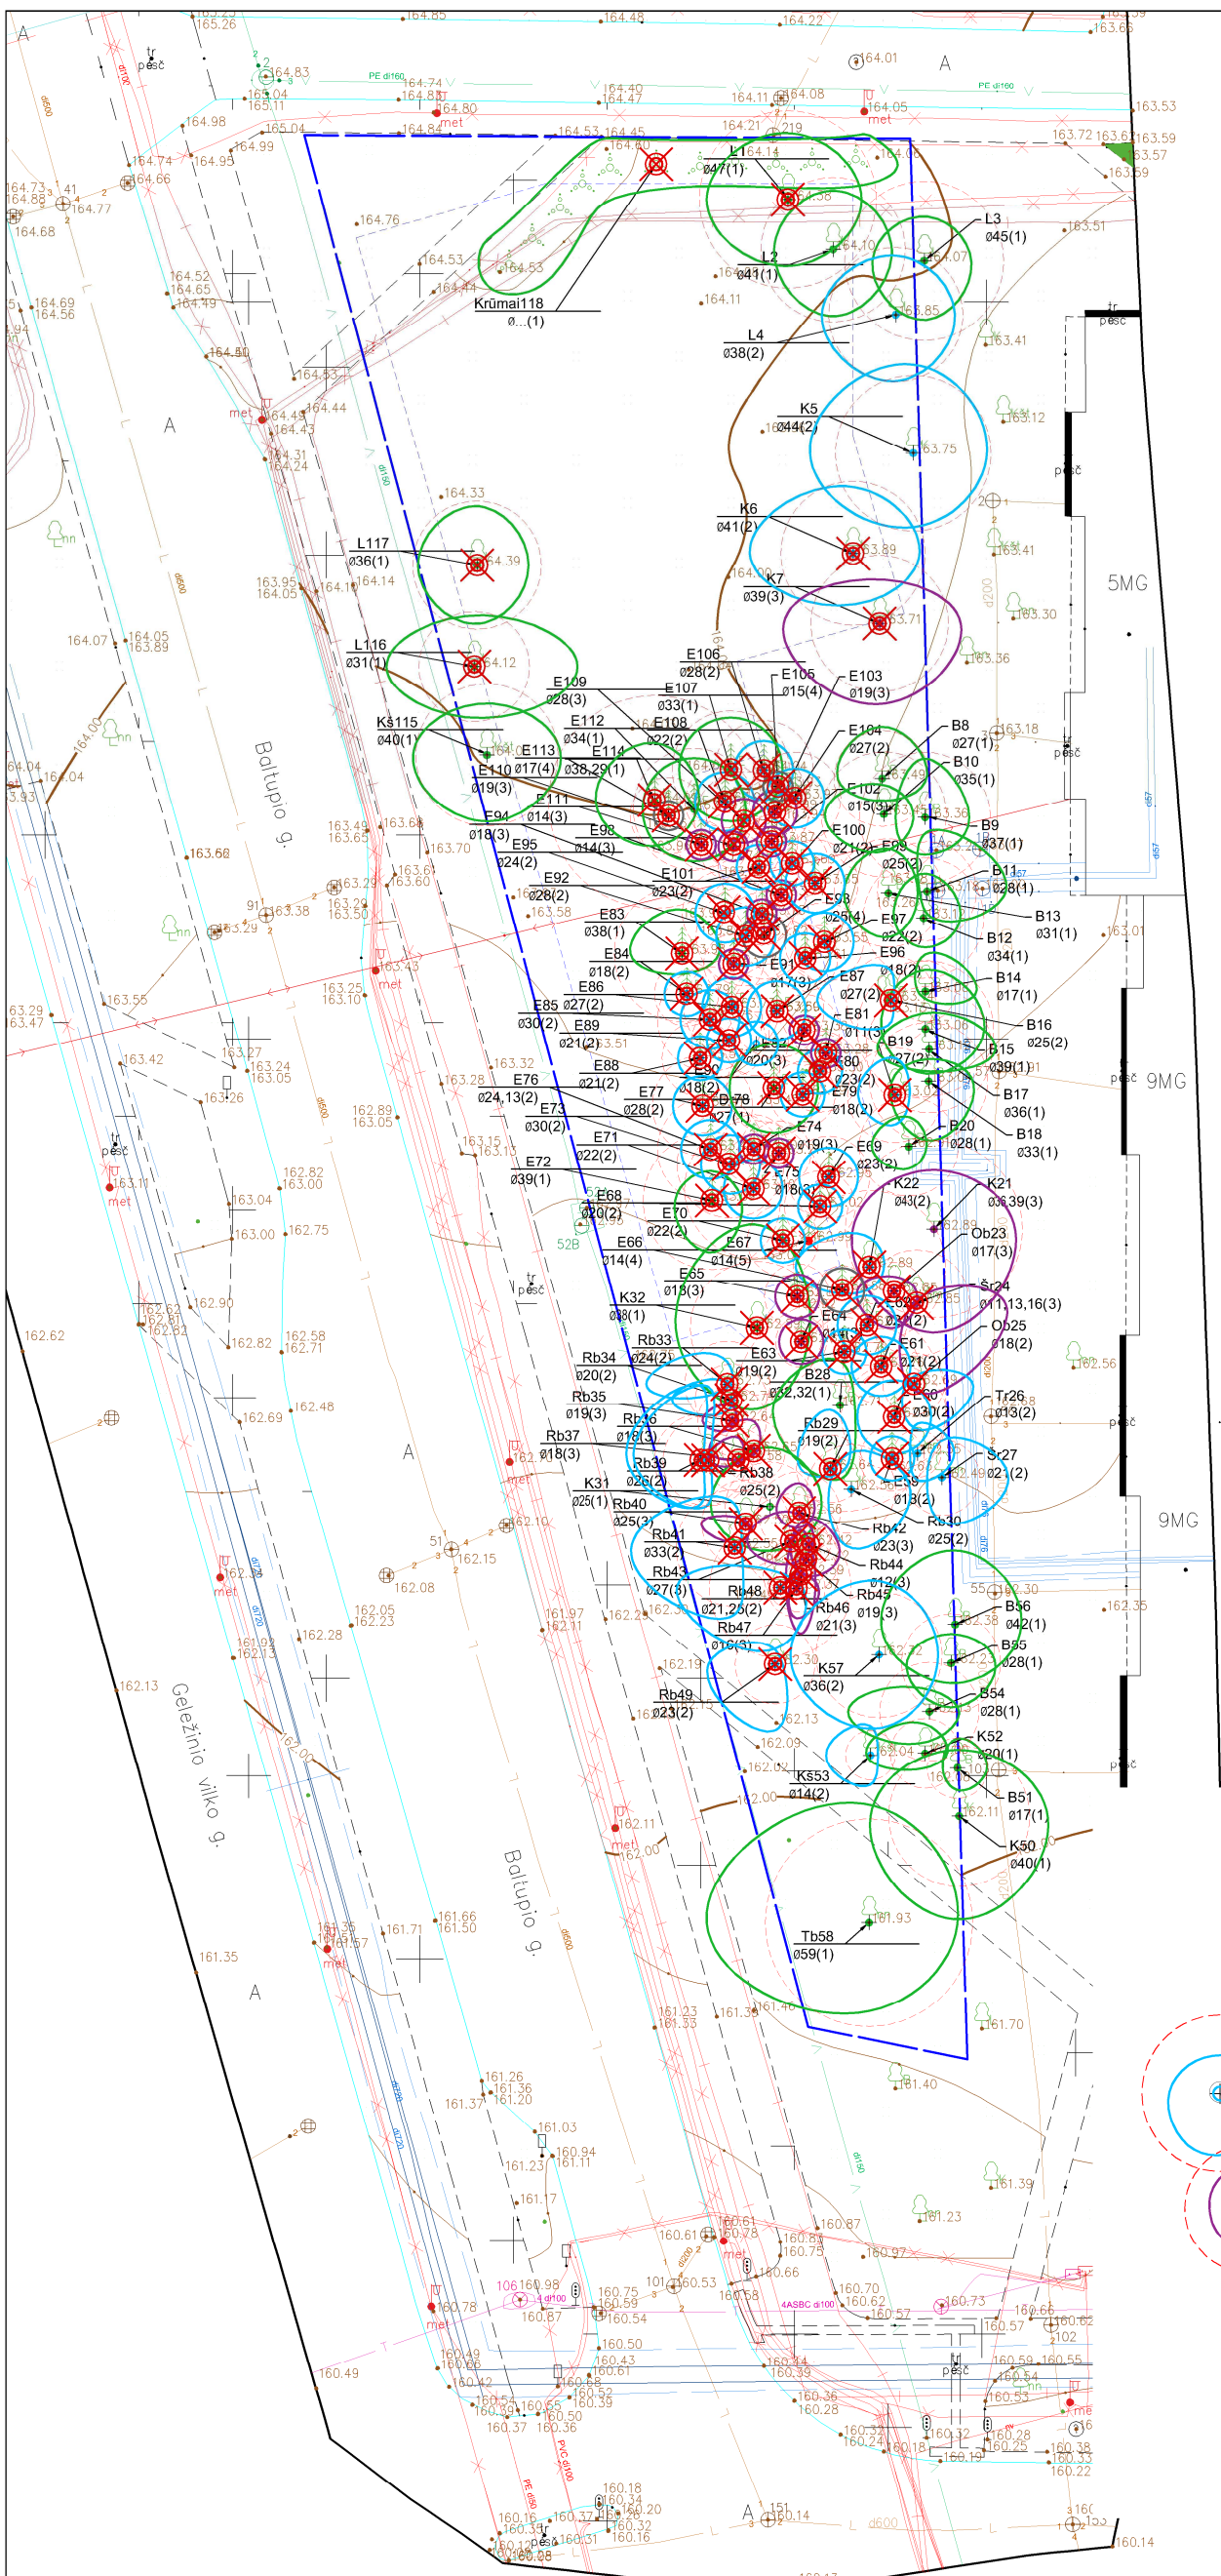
Baltupio g.

Baltupio g.

Geležinio vilko g.

5MG

9MG

9MG

L1
ø47(1)

L2
ø41(1)

L3
ø45(1)

L4
ø38(2)

K5
ø44(2)

K6
ø41(2)

K7
ø39(3)

Krūmai118
ø...(1)

L117
ø36(1)

L116
ø31(1)

Kš115
ø40(1)

E106
ø28(2)

E105
ø15(4)

E103
ø19(3)

E109
ø28(3)

E107
ø33(1)

E112
ø34(1)

E108
ø22(2)

E104
ø27(2)

B8
ø27(1)

B10
ø35(1)

E113
ø17(4)

E114
ø38,29(1)

E110
ø19(3)

E111
ø14(3)

E102
ø15(3)

E94
ø18(3)

E98
ø14(3)

E100
ø21(2)

E99
ø25(2)

B9
ø37(1)

E95
ø24(2)

E101
ø23(2)

B11
ø28(1)

E92
ø28(2)

E93
ø25(4)

E97
ø22(2)

B13
ø31(1)

E83
ø38(1)

B12
ø34(1)

E84
ø18(2)

E91
ø17(3)

E96
ø18(2)

B14
ø17(1)

E86
ø27(2)

E87
ø27(2)

E85
ø30(2)

E89
ø21(2)

E81
ø11(3)

B16
ø25(2)

B19
ø27(2)

B15
ø39(1)

E88
ø21(2)

E82
ø20(3)

E80
ø23(2)

E76
ø24,13(2)

E90
ø18(2)

E77
ø28(2)

E78
ø27(1)

E79
ø18(2)

B17
ø36(1)

E73
ø30(2)

E74
ø19(3)

B20
ø28(1)

B18
ø33(1)

E71
ø22(2)

E69
ø23(2)

E72
ø39(1)

E75
ø18(3)

K21
ø36,39(3)

E68
ø20(2)

K22
ø43(2)

E70
ø22(2)

Ob23
ø17(3)

E66
ø14(4)

E67
ø14(5)

E65
ø13(3)

Šr24
ø11,13,16(3)

K32
ø38(1)

E64
ø14(2)

E62
ø24(2)

Ob25
ø18(2)

Rb33
ø24(2)

E63
ø19(2)

E61
ø21(2)

Rb34
ø20(2)

B28
ø32,32(1)

Tr26
ø13(2)

Rb35
ø19(3)

Rb36
ø18(3)

E60
ø30(2)

Rb29
ø19(2)

Rb37
ø18(3)

Rb39
ø26(2)

Šr27
ø21(2)

Rb38
ø25(2)

K31
ø25(1)

E59
ø13(2)

Rb40
ø25(3)

Rb30
ø25(2)

Rb41
ø33(2)

Rb42
ø23(3)

Rb44
ø12(3)

Rb43
ø27(3)

Rb45
ø19(3)

Rb48
ø21,25(2)

Rb46
ø21(3)

B56
ø42(1)

Rb47
ø16(3)

B55
ø28(1)

K57
ø36(2)

Rb49
ø23(2)

B54
ø28(1)

K52
ø20(1)

Ks53
ø14(2)

B51
ø17(1)

K50
ø40(1)

Tb58
ø59(1)

A

A

A

A

A

A

pėsč

pėsč

pėsč

pėsč

pėsč

pėsč

pėsč

met

met

met

met

met

met

met

met

PE d160

PE d160

d150

d150

d200

d200

d600

d600

d600

PE d160

PVC d100

4ASBC d100

164.85

164.48

164.22

165.26

164.01

164.83

164.74

164.88

164.80

164.40

164.47

164.11

164.08

164.05

163.53

164.98

165.04

165.11

165.04

164.84

164.53

164.45

164.21

219

163.72

163.62

163.59

163.57

164.99

164.95

164.74

164.66

164.73

164.88

164.77

164.68

164.76

164.53

164.53

164.44

164.11

163.51

164.52

164.65

164.49

164.69

164.56

164.50

164.53

164.44

164.43

164.31

164.24

163.41

163.12

163.75

164.33

163.89

163.41

164.39

164.14

164.10

163.95

164.05

163.30

163.71

163.36

164.07

164.05

163.89

164.12

163.18

164.04

163.49

163.65

163.68

163.70

163.68

163.63

163.60

163.29

163.29

163.50

163.38

163.29

163.58

163.51

163.01

163.43

163.55

163.25

163.10

163.29

163.47

163.42

163.27

163.24

163.05

163.32

163.26

163.28

162.89

163.05

163.15

163.13

162.82

163.00

163.11

163.04

163.00

162.75

162.90

162.62

162.81

162.82

162.62

162.82

162.58

162.71

162.56

162.48

162.69

162.10

162.15

162.08

162.05

162.23

161.97

162.11

162.28

162.35

162.30

162.38

162.19

162.13

162.13

162.09

162.00

162.11

162.00

161.93

161.35

161.66

161.50

161.71

161.57

161.35

161.23

161.33

161.38

161.46

161.70

161.40

161.26

161.36

161.20

161.37

161.03

160.94

161.11

161.23

161.39

161.17

161.23

160.61

160.78

160.87

160.75

160.97

160.98

160.53

160.66

160.87

160.75

160.59

160.54

160.58

160.70

160.62

160.57

160.73

160.66

160.62

160.57

160.78

160.49

160.50

160.43

160.61

160.49

160.42

160.44

160.39

160.59

160.55

160.54

160.53

160.58

160.52

160.39

160.36

160.28

160.54

160.39

160.37

160.65

160.50

160.36

160.32

160.24

160.32

160.18

160.19

160.28

160.25

160.38

160.33

160.22

160.18

160.34

160.20

160.32

160.16

160.16

160.37

160.31

160.14

160.14

160.28